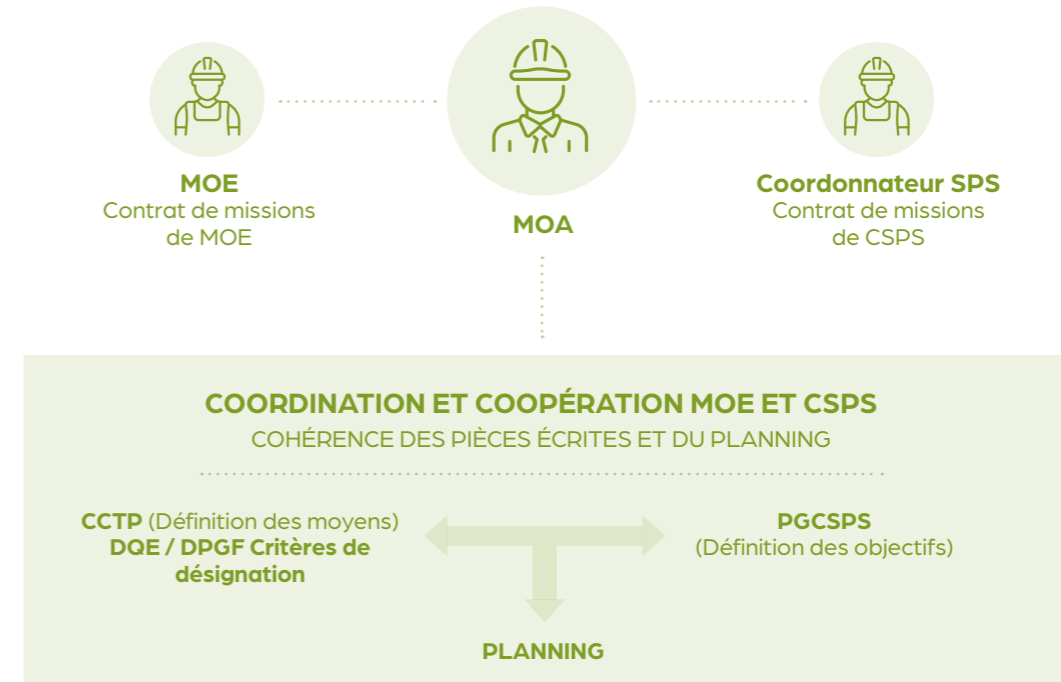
MOE
Contrat de missions de MOE

MOA

Coordonnateur SPS
Contrat de missions de CSPS

COORDINATION ET COOPÉRATION MOE ET CSPS
COHÉRENCE DES PIÈCES ÉCRITES ET DU PLANNING

CCTP (Définition des moyens)
DQE / DPGF Critères de désignation

PGCSPS
(Définition des objectifs)

PLANNING